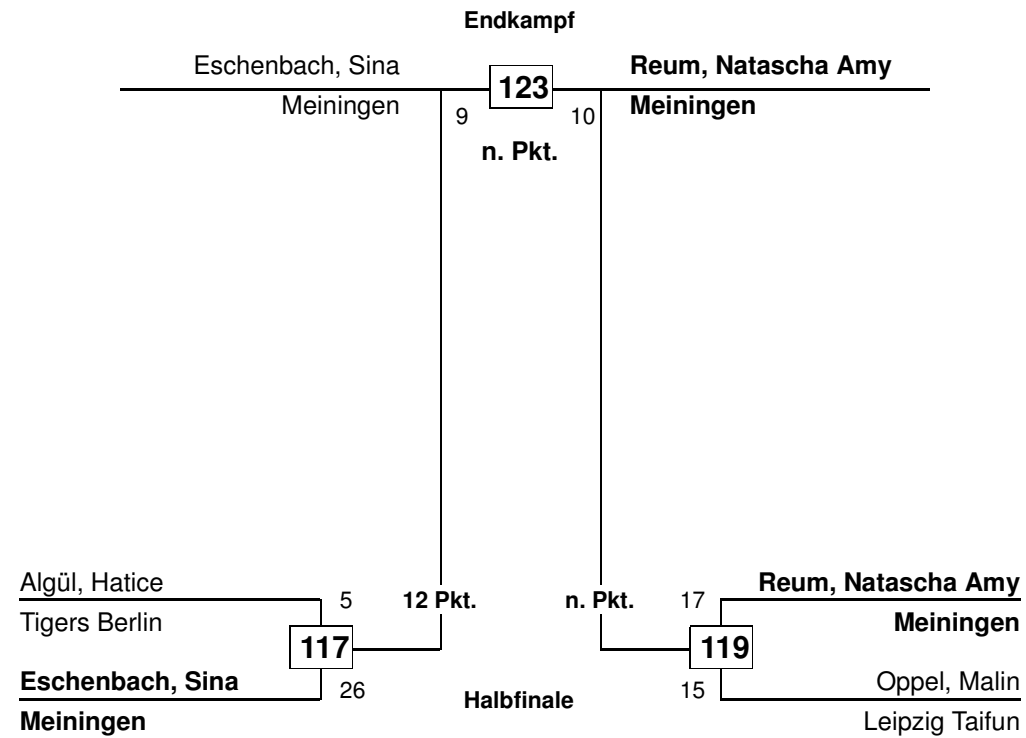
Endkampf

Eschenbach, Sina
Meiningen

123

Reum, Natascha Amy
Meiningen

9
10

n. Pkt.

Algül, Hatice
Tigers Berlin

5

12 Pkt.

117

Eschenbach, Sina
Meiningen

26

Halbfinale

n. Pkt.

17

Reum, Natascha Amy
Meiningen

119

15

Oppel, Malin
Leipzig Taifun